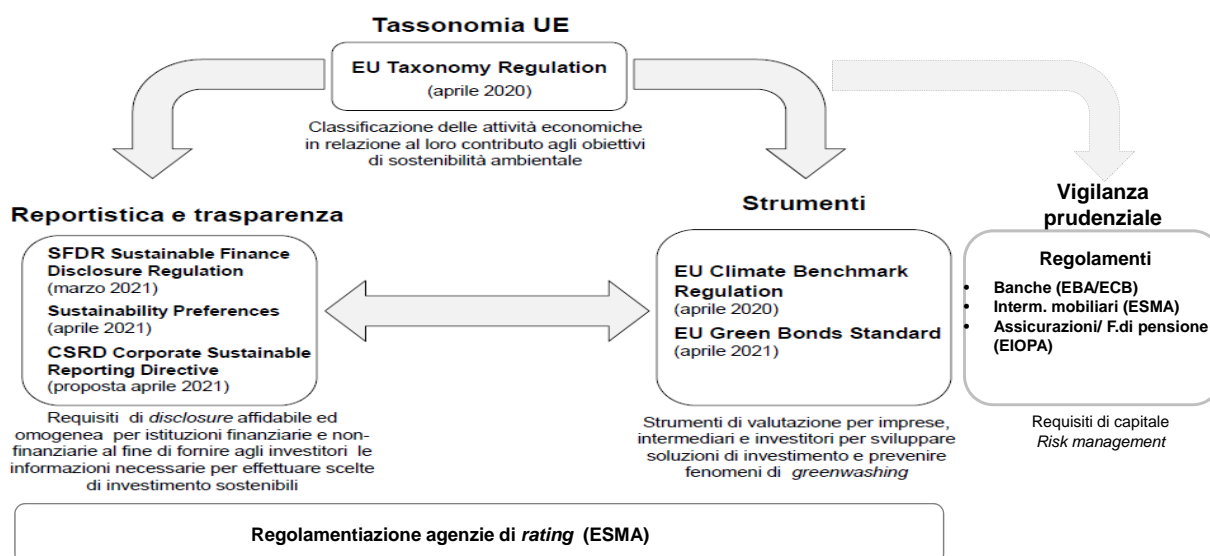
Tassonomia UE

EU Taxonomy Regulation
(aprile 2020)

Classificazione delle attività economiche in relazione al loro contributo agli obiettivi di sostenibilità ambientale

Reportistica e trasparenza

SFDR Sustainable Finance Disclosure Regulation
(marzo 2021)
Sustainability Preferences
(aprile 2021)
CSRD Corporate Sustainable Reporting Directive
(proposta aprile 2021)

Requisiti di disclosure affidabile ed omogenea per istituzioni finanziarie e non-finanziarie al fine di fornire agli investitori le informazioni necessarie per effettuare scelte di investimento sostenibili

Strumenti

EU Climate Benchmark Regulation
(aprile 2020)
EU Green Bonds Standard
(aprile 2021)

Strumenti di valutazione per imprese, intermediari e investitori per sviluppare soluzioni di investimento e prevenire fenomeni di greenwashing

Vigilanza prudenziale

Regolamenti
• Banche (EBA/ECB)
• Interm. mobiliari (ESMA)
• Assicurazioni/ F.di pensione (EIOPA)

Requisiti di capitale
Risk management

Regolamentiazione agenzie di rating (ESMA)